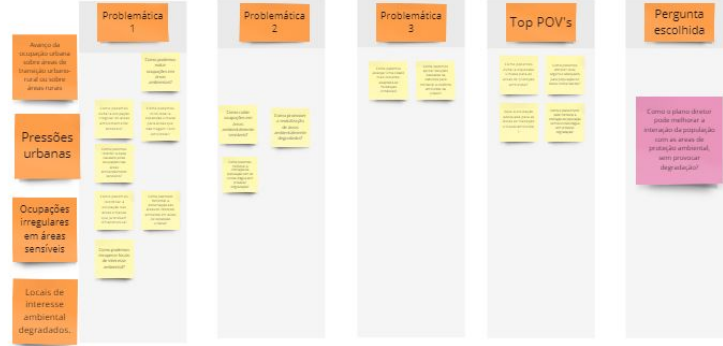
Problemática 1

Problemática 2

Problemática 3

Top POV's

Pergunta escolhida

Avanço da ocupação urbana sobre áreas de transição urbano-rural ou sobre áreas rurais

Pressões urbanas

Ocupações irregulares em áreas sensíveis

Locais de interesse ambiental degradados.

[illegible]

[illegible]

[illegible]

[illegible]

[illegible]

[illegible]

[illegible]

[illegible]

Como podemos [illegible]

Como promover a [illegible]

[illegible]

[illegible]

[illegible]

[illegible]

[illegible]

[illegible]

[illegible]

Como o plano diretor pode melhorar a interação da população com as áreas de proteção ambiental, sem provocar degradação?